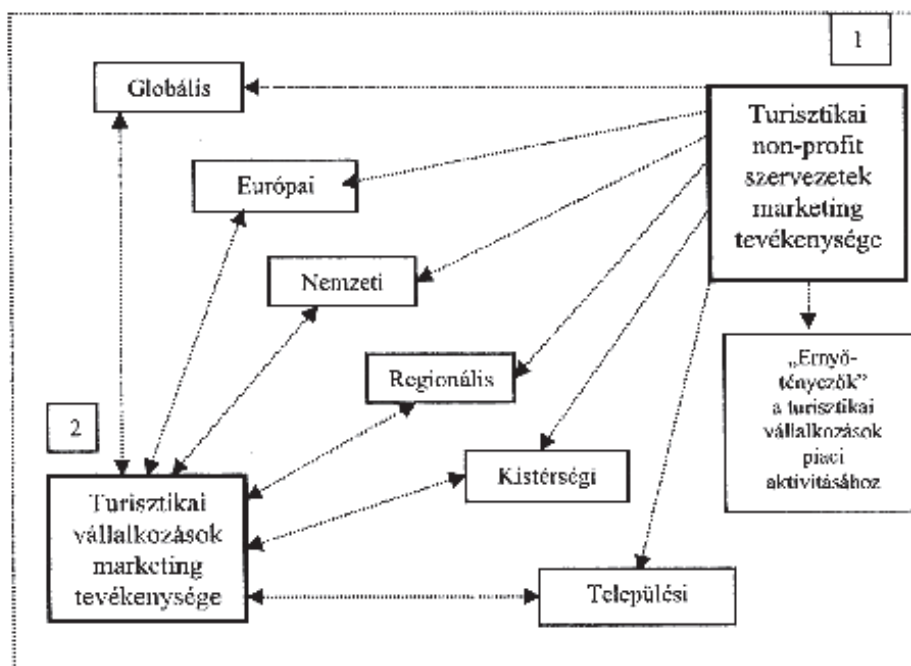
1

Globális

Turisztikai non-profit szervezetek marketing tevékenysége

Európai

Nemzeti

„Ernyő-tényezők” a turisztikai vállalkozások piaci aktivitásához

Regionális

2

Kistérségi

Turisztikai vállalkozások marketing tevékenysége

Települési